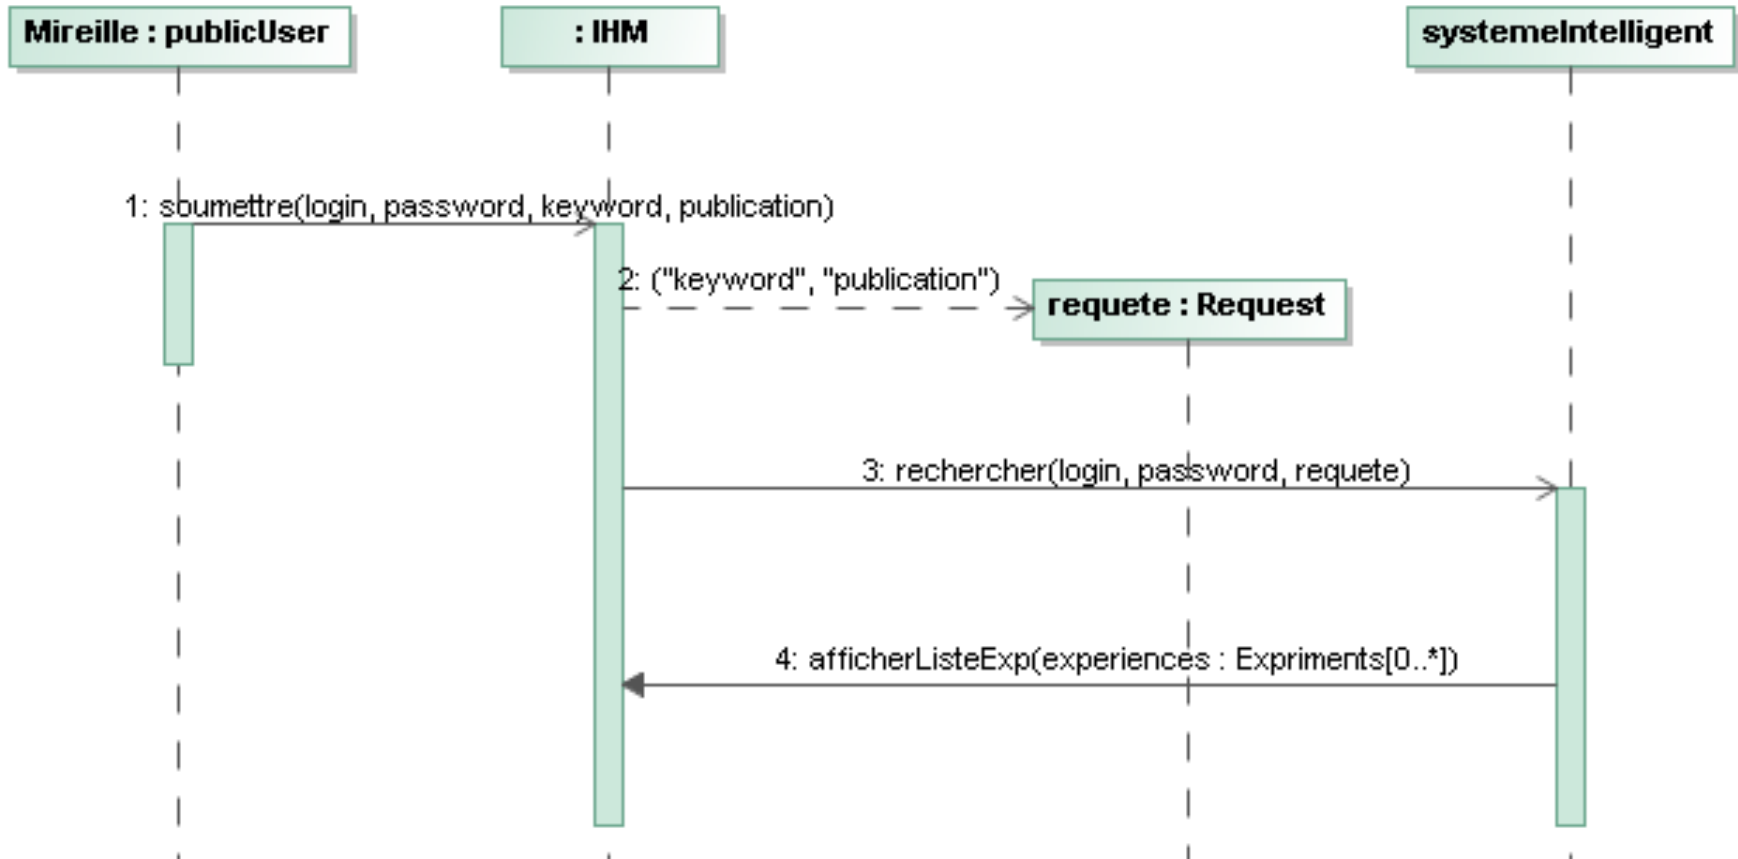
Mireille : publicUser

: IHM

systemeIntelligent

1: soumettre(login, password, keyword, publication)

2: ("keyword", "publication")

requete : Request

3: rechercher(login, password, requete)

4: afficherListeExp(experiences : Expriments[0..*])